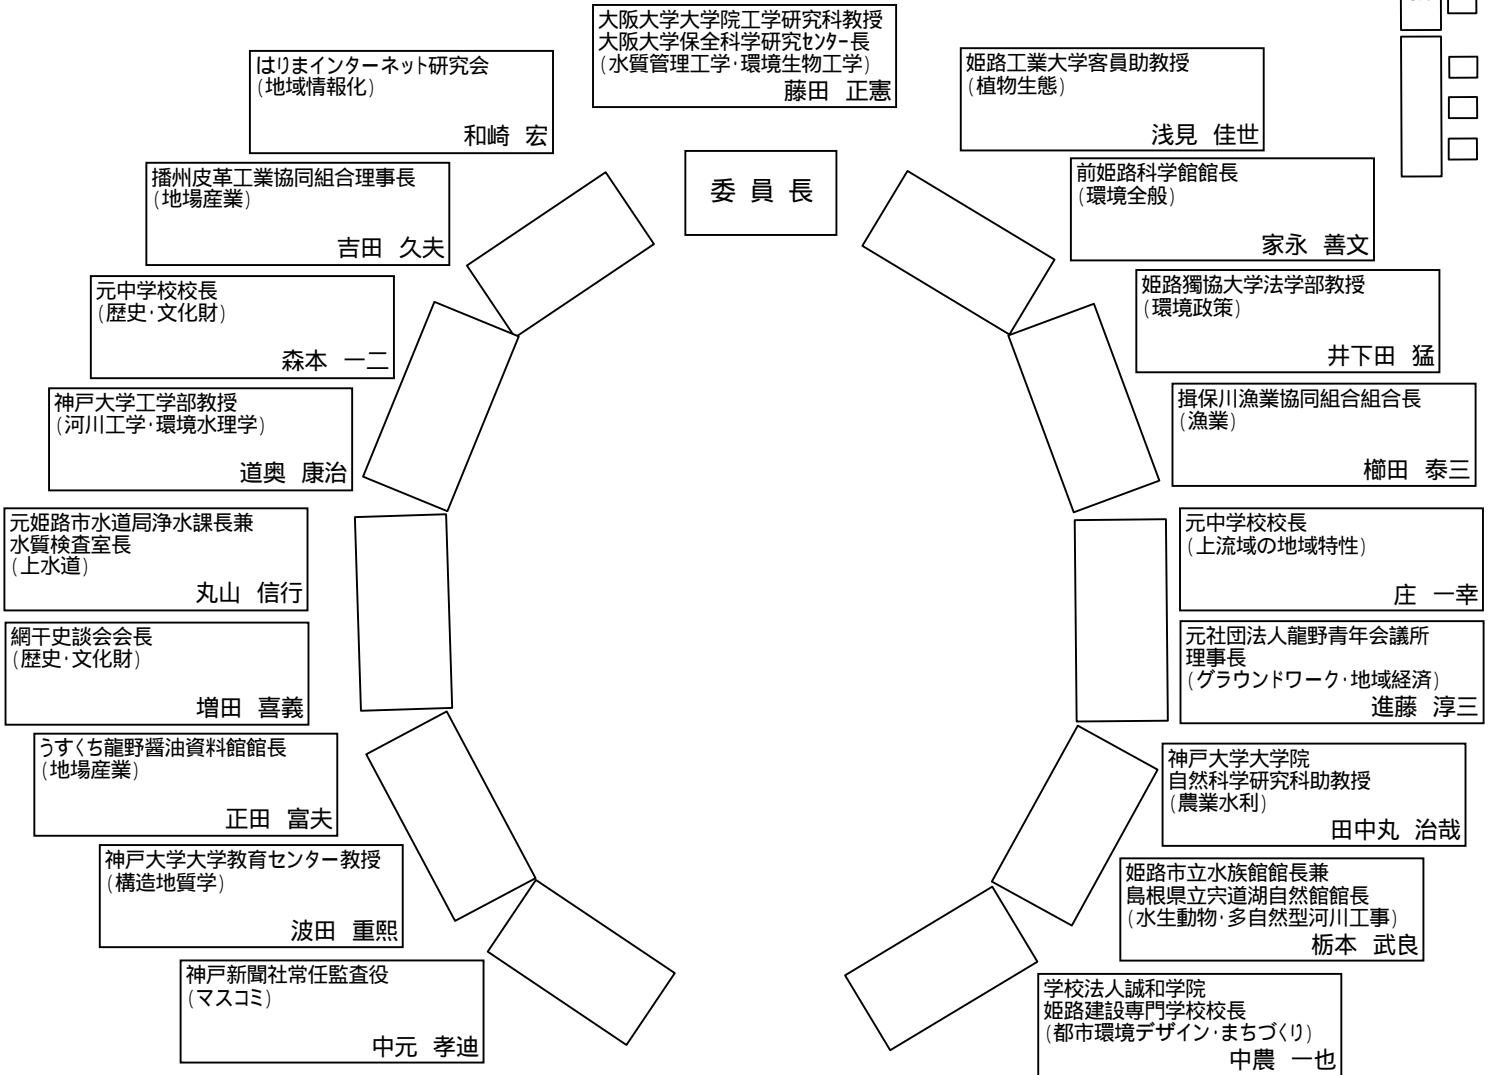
大阪大学大学院工学研究科教授
大阪大学保全科学研究ｾﾝﾀｰ長
（水質管理工学・環境生物工学）
藤田　正憲

委員長

はりまインターネット研究会
（地域情報化）
和崎　宏

播州皮革工業協同組合理事長
（地場産業）
吉田　久夫

元中学校校長
（歴史・文化財）
森本　一二

神戸大学工学部教授
（河川工学・環境水理学）
道奥　康治

元姫路市水道局浄水課長兼
水質検査室長
（上水道）
丸山　信行

網干史談会会長
（歴史・文化財）
増田　喜義

うすくち龍野醤油資料館館長
（地場産業）
正田　富夫

神戸大学大学教育センター教授
（構造地質学）
波田　重熙

神戸新聞社常任監査役
（マスコミ）
中元　孝迪

姫路工業大学客員助教授
（植物生態）
浅見　佳世

前姫路科学館館長
（環境全般）
家永　善文

姫路獨協大学法学部教授
（環境政策）
井下田　猛

揖保川漁業協同組合組合長
（漁業）
櫛田　泰三

元中学校校長
（上流域の地域特性）
庄　一幸

元社団法人龍野青年会議所
理事長
（グラウンドワーク・地域経済）
進藤　淳三

神戸大学大学院
自然科学研究科助教授
（農業水利）
田中丸　治哉

姫路市立水族館館長兼
島根県立宍道湖自然館館長
（水生動物・多自然型河川工事）
栃本　武良

学校法人誠和学院
姫路建設専門学校校長
（都市環境デザイン・まちづくり）
中農　一也